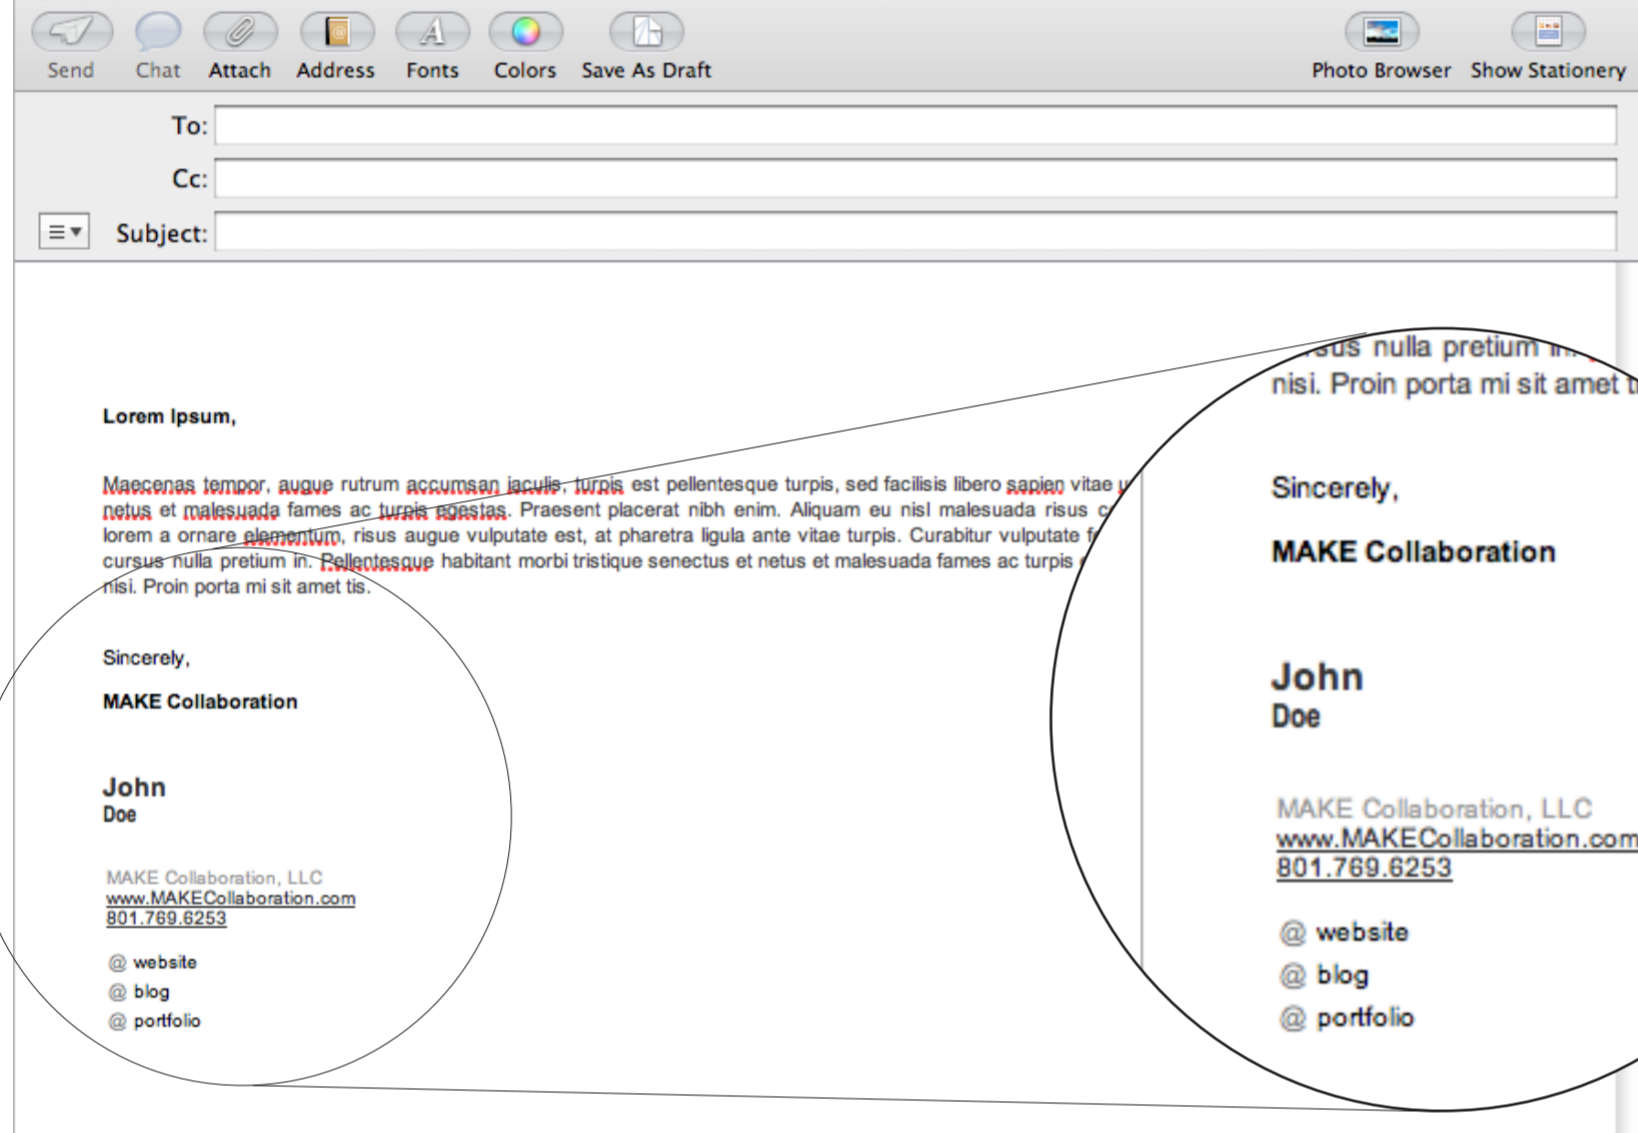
Send Chat Attach Address Fonts Colors Save As Draft Photo Browser Show Stationery

To:

Cc:

Subject:

Lorem Ipsum,

Maecenas tempor, augue rutrum accumsan iaculis, turpis est pellentesque turpis, sed facilisis libero sapien vitae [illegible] netus et malesuada fames ac turpis egestas. Praesent placerat nibh enim. Aliquam eu nisl malesuada risus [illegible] lorem a ornare elementum, risus augue vulputate est, at pharetra ligula ante vitae turpis. Curabitur vulputate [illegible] cursus nulla pretium in. Pellentesque habitant morbi tristique senectus et netus et malesuada fames ac turpis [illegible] nisi. Proin porta mi sit amet tis.

Sincerely,

MAKE Collaboration

John
Doe

MAKE Collaboration, LLC
www.MAKECollaboration.com
801.769.6253

@ website
@ blog
@ portfolio

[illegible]sus nulla pretium in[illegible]
nisi. Proin porta mi sit amet t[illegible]

Sincerely,

MAKE Collaboration

John
Doe

MAKE Collaboration, LLC
www.MAKECollaboration.com
801.769.6253

@ website
@ blog
@ portfolio